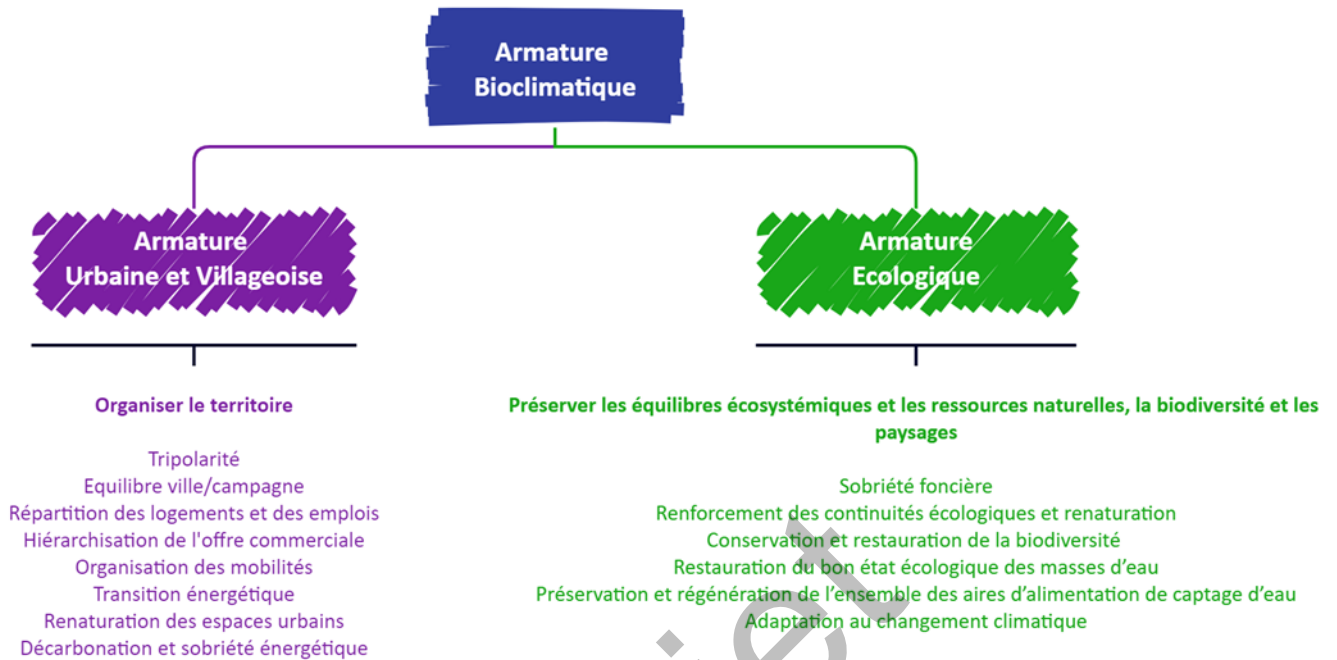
Armature Bioclimatique

Armature Urbaine et Villageoise

Armature Ecologique

Organiser le territoire

Tripolarité
Equilibre ville/campagne
Répartition des logements et des emplois
Hiérarchisation de l'offre commerciale
Organisation des mobilités
Transition énergétique
Renaturation des espaces urbains
Décarbonation et sobriété énergétique

Préserver les équilibres écosystémiques et les ressources naturelles, la biodiversité et les paysages

Sobriété foncière
Renforcement des continuités écologiques et renaturation
Conservation et restauration de la biodiversité
Restauration du bon état écologique des masses d'eau
Préservation et régénération de l'ensemble des aires d'alimentation de captage d'eau
Adaptation au changement climatique